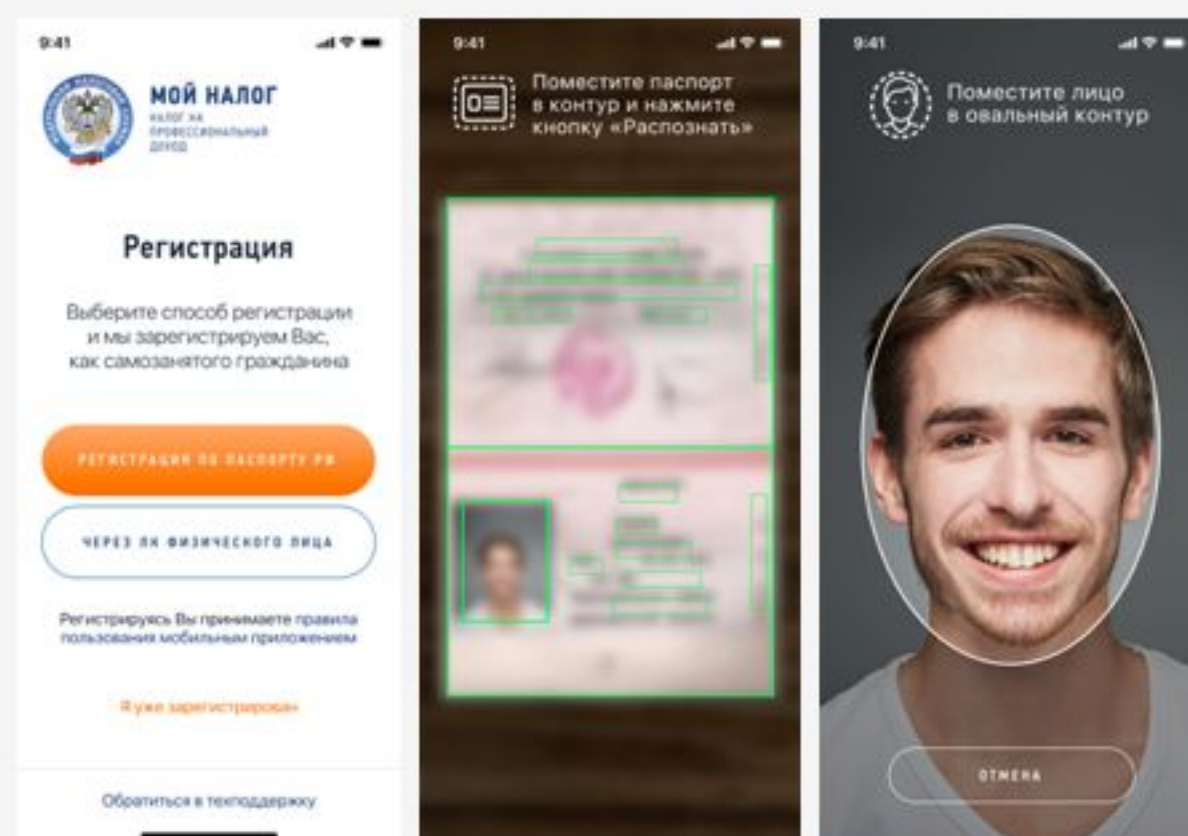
9:41

МОЙ НАЛОГ

НАЛОГ НА ПРОФЕССИОНАЛЬНЫЙ ДОХОД

Регистрация

Выберите способ регистрации и мы зарегистрируем Вас, как самозанятого гражданина

РЕГИСТРАЦИЯ ПО ПАСПОРТУ РФ

ЧЕРЕЗ ЛК ФИЗИЧЕСКОГО ЛИЦА

Регистрируясь Вы принимаете правила пользования мобильным приложением

Я уже зарегистрирован

Обратиться в техподдержку

9:41

Поместите паспорт в контур и нажмите кнопку «Распознать»

9:41

Поместите лицо в овальный контур

ОТМЕНА